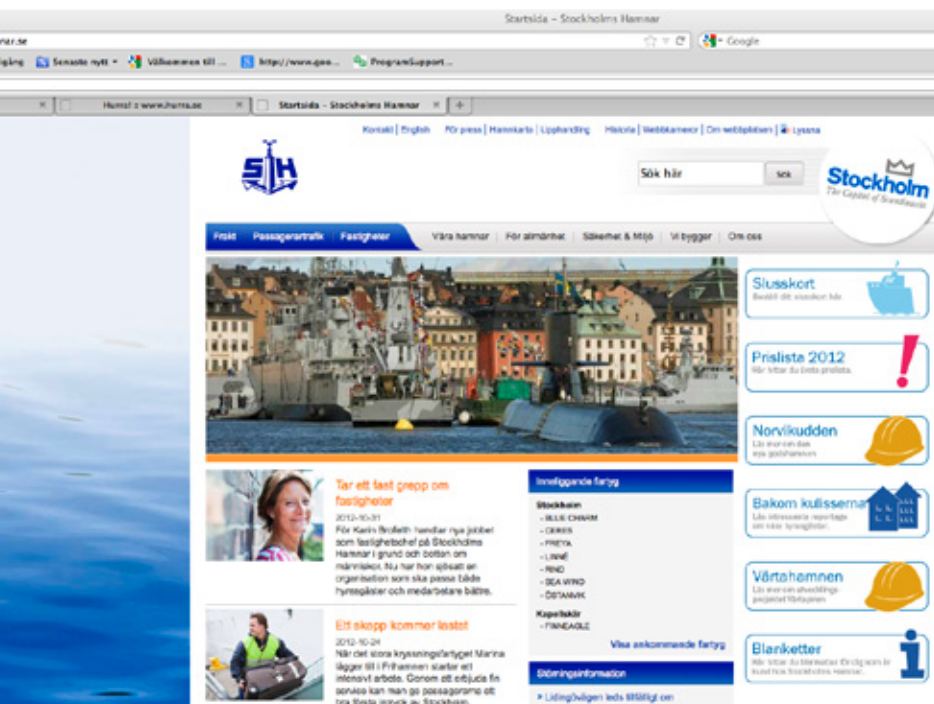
Startsida – Stockholms Hamnar

nar.se

Google

gång Senaste nytt Välkommen till ... http://www.goo... ProgramSupport...

Hemsl: www.hems.se

Startsida - Stockholms Hamnar

Kontakt | English För press | Hamnkarta | Upphandling Historia | Webbkameror | Om webbplatsen | Lyssna

SH

Sök här

Sök

Stockholm
The Capital of Scandinavia

Frakt Passagerartrafik Fastigheter Våra hamnar För allmänhet Säkerhet & Miljö Vi bygger Om oss

Slusskort
Beställ ditt slusskort här.

Prislista 2012
Här hittar du årets prislista.

Norvikudden
Läs mer om den nya godshamnen

Bakom kulisserna
Läs intressanta reportage om våra hamnar.

Värtahamnen
Läs mer om utvecklingsprojektet Värtahamnen

Blanketter
Här hittar du blanketter för dig som är kund hos Stockholms Hamnar.

Tar ett fast grepp om fastigheter
2012-10-31
För Karin Brolleth handlar nya jobbet som fastighetschef på Stockholms Hamnar i grund och botten om människor. Nu har hon sjösatt en organisation som ska passa både hyresgäster och medarbetare bättre.

Ett skepp kommer lastat
2012-10-24
När det stora kryssningsfartyget Marina lägger till i Frihamnen startar ett intensivt arbete. Genom att erbjuda fin service kan man ge passagerarna ett bra första intryck av Stockholm.

Inneliggande fartyg
Stockholm
- BLUE CHARM
- CERES
- FREYA
- LINNÉ
- RIND
- SEA WIND
- ÖSTANVIK
Kapellskär
- FINNEAGLE

Visa ankommande fartyg

Störningsinformation
» Lidingövägen leds tillfälligt om